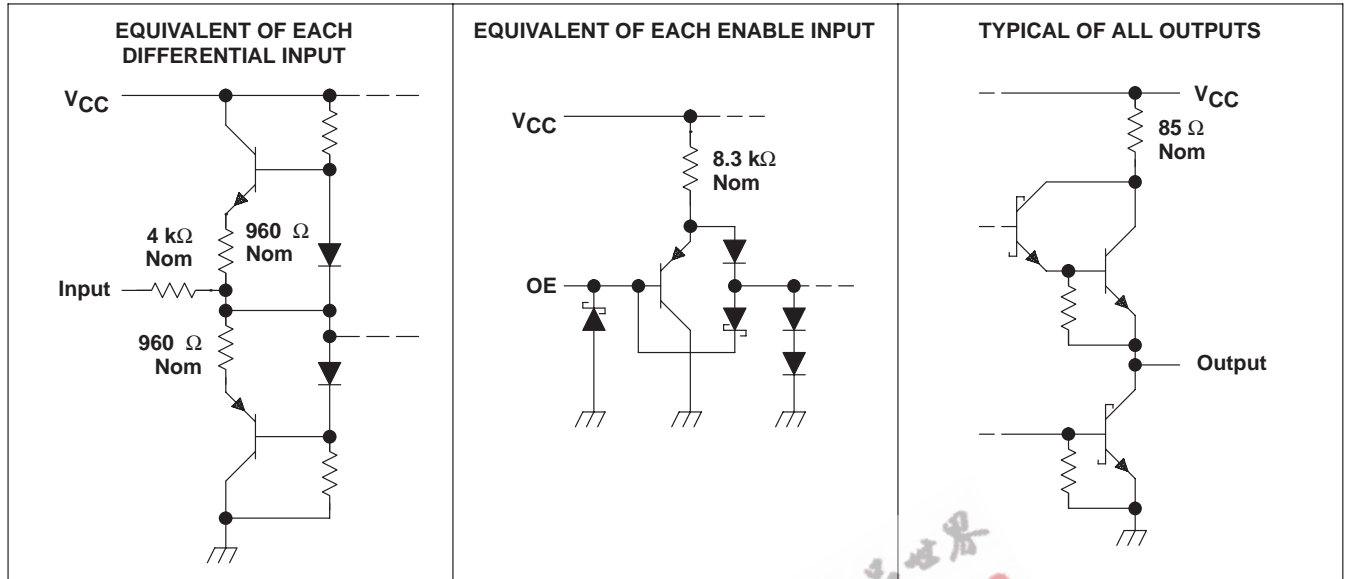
EQUIVALENT OF EACH DIFFERENTIAL INPUT

$V_{CC}$

4 k$\Omega$ Nom

960 $\Omega$ Nom

Input

960 $\Omega$ Nom

EQUIVALENT OF EACH ENABLE INPUT

$V_{CC}$

8.3 k$\Omega$ Nom

OE

TYPICAL OF ALL OUTPUTS

$V_{CC}$

85 $\Omega$ Nom

Output